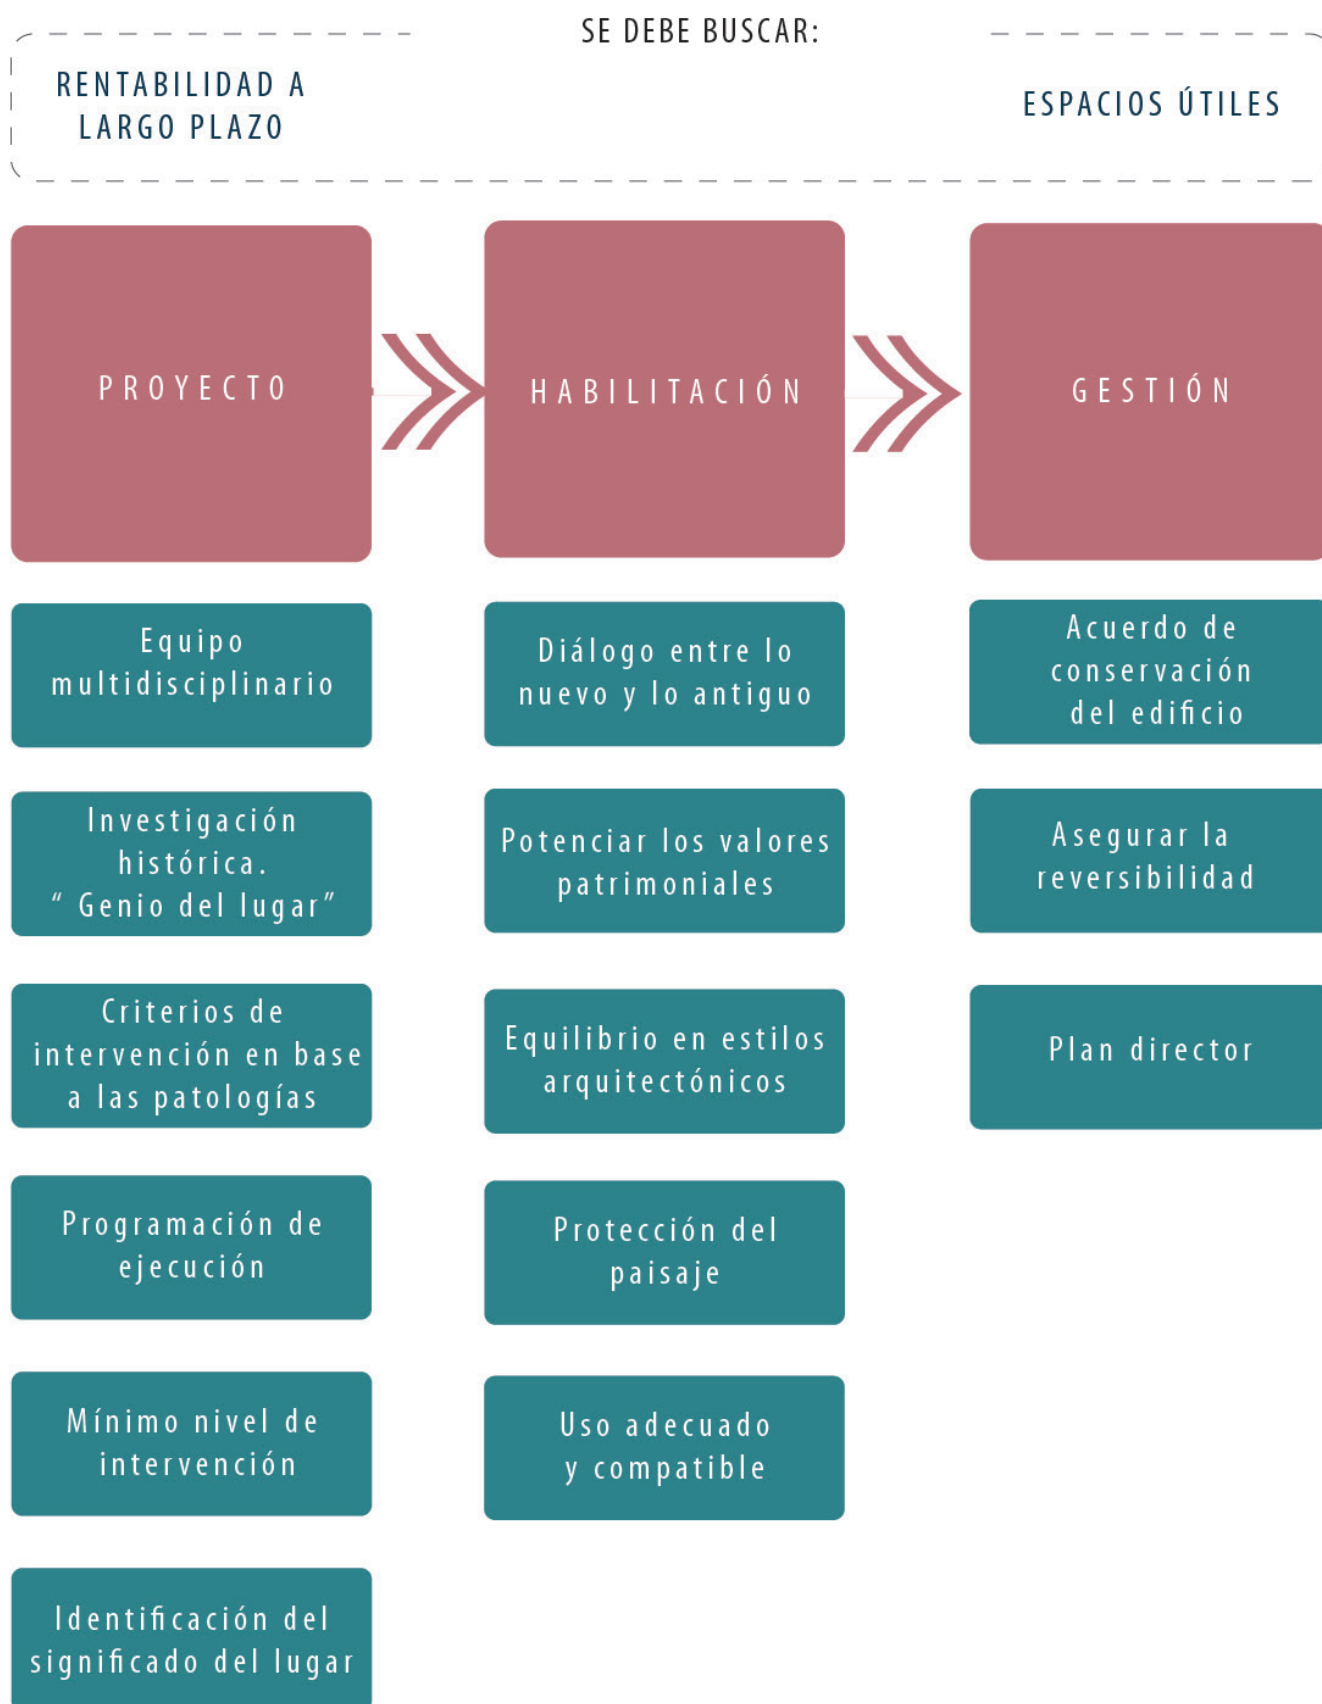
SE DEBE BUSCAR:

RENTABILIDAD A LARGO PLAZO

ESPACIOS ÚTILES

PROYECTO

HABILITACIÓN

GESTIÓN

Equipo multidisciplinario

Investigación histórica. " Genio del lugar"

Criterios de intervención en base a las patologías

Programación de ejecución

Mínimo nivel de intervención

Identificación del significado del lugar

Diálogo entre lo nuevo y lo antiguo

Potenciar los valores patrimoniales

Equilibrio en estilos arquitectónicos

Protección del paisaje

Uso adecuado y compatible

Acuerdo de conservación del edificio

Asegurar la reversibilidad

Plan director